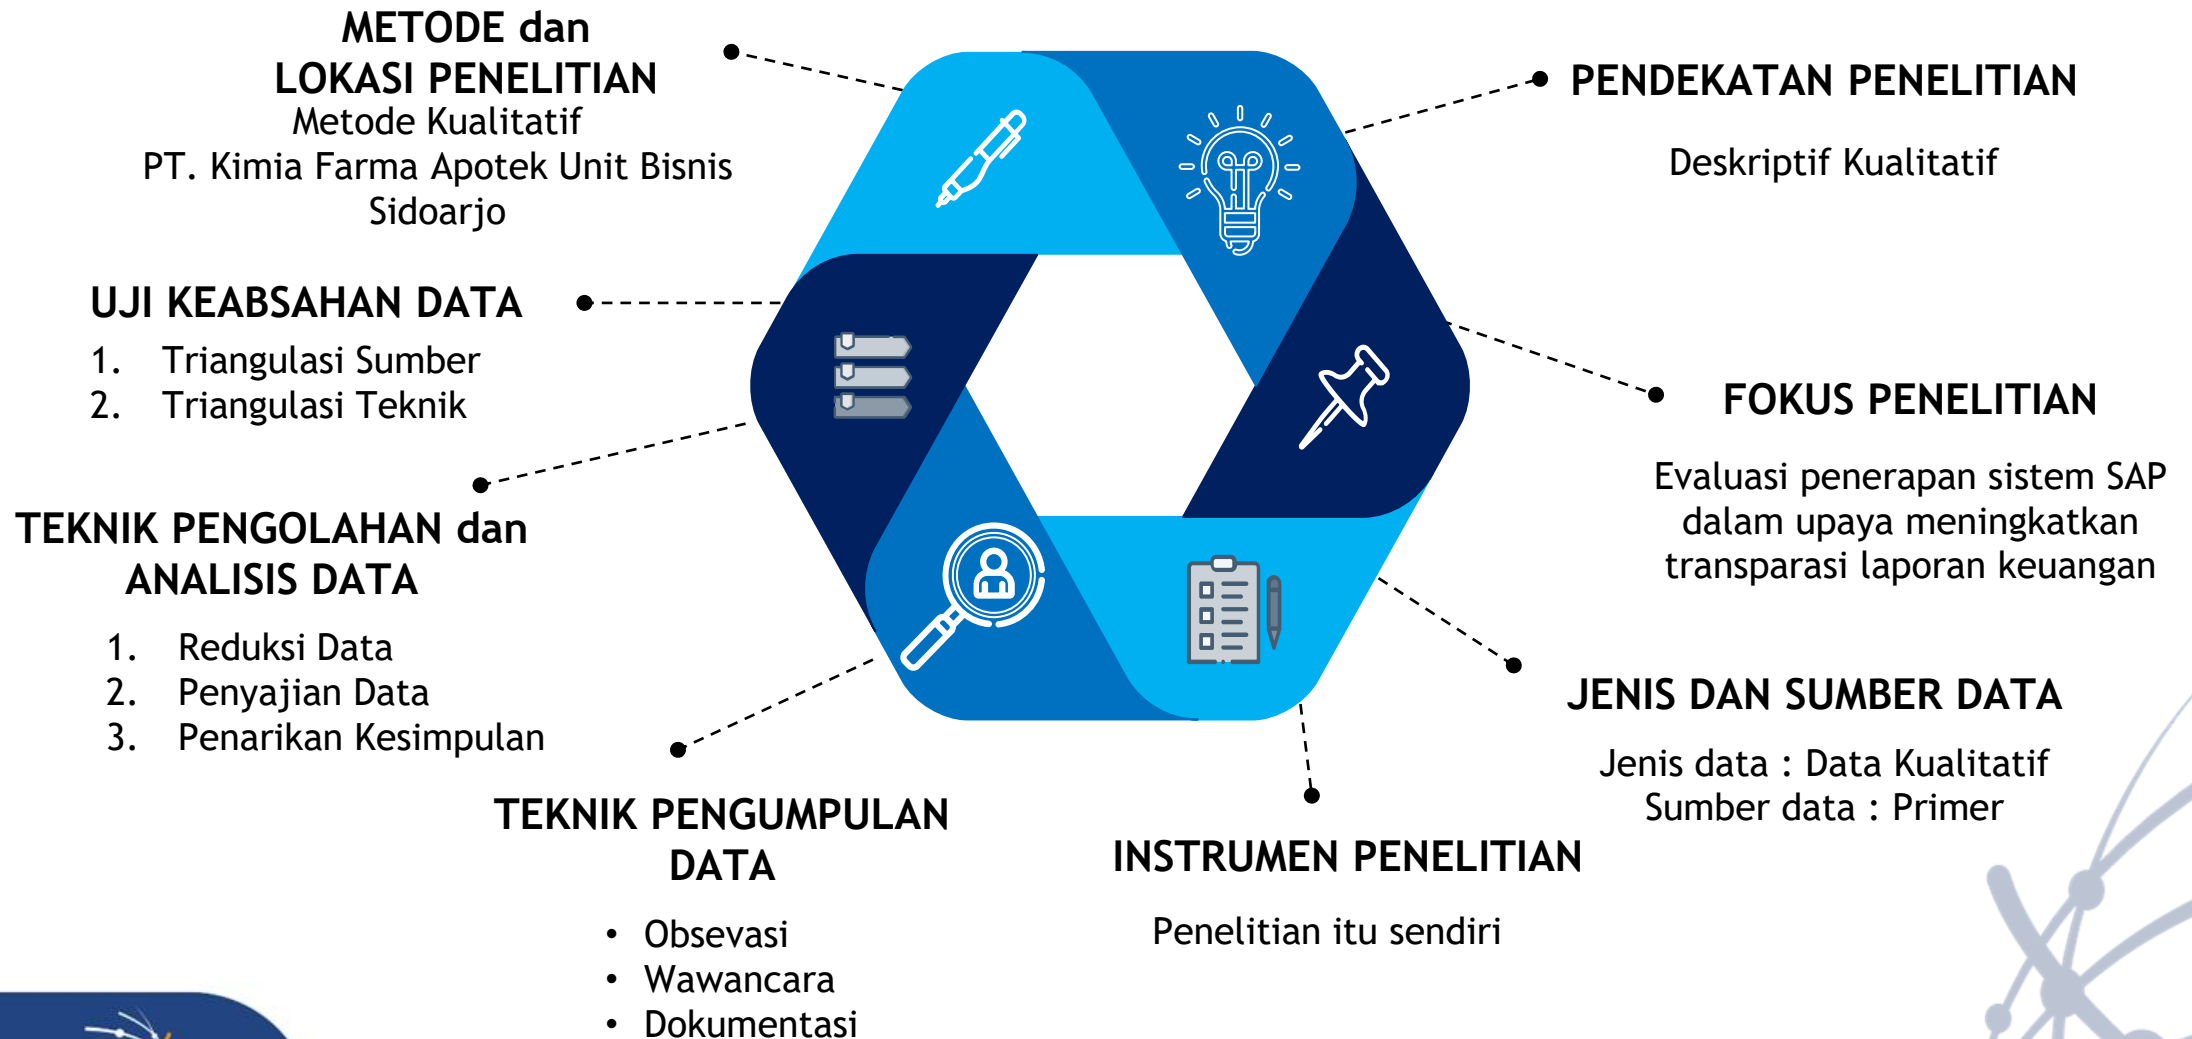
METODE dan
LOKASI PENELITIAN
Metode Kualitatif
PT. Kimia Farma Apotek Unit Bisnis Sidoarjo

PENDEKATAN PENELITIAN

Deskriptif Kualitatif

UJI KEABSAHAN DATA

1. Triangulasi Sumber
2. Triangulasi Teknik

FOKUS PENELITIAN

Evaluasi penerapan sistem SAP dalam upaya meningkatkan transparasi laporan keuangan

TEKNIK PENGOLAHAN dan ANALISIS DATA

1. Reduksi Data
2. Penyajian Data
3. Penarikan Kesimpulan

JENIS DAN SUMBER DATA

Jenis data : Data Kualitatif
Sumber data : Primer

TEKNIK PENGUMPULAN DATA

- Obsevasi
- Wawancara
- Dokumentasi

INSTRUMEN PENELITIAN

Penelitian itu sendiri